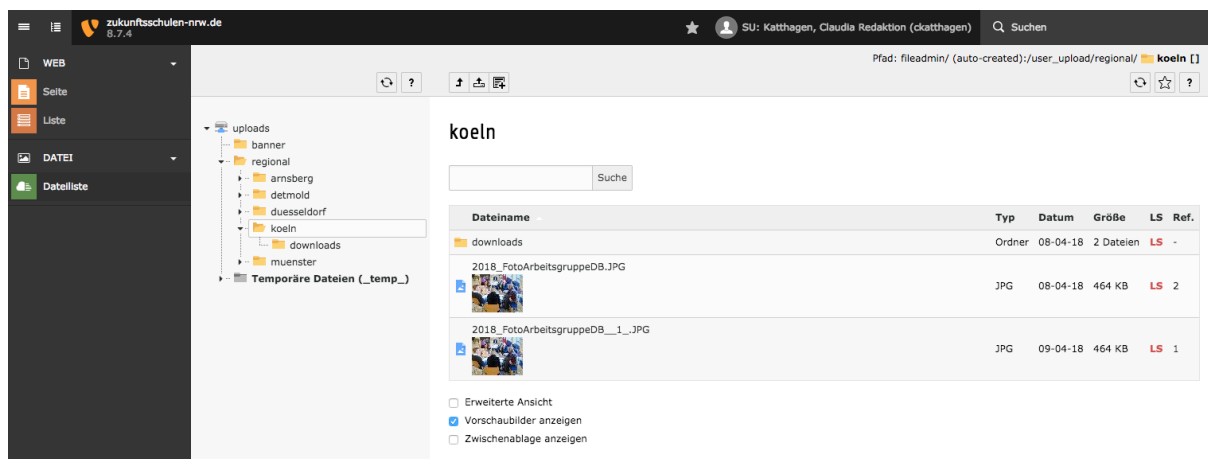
zukunftsschulen-nrw.de
8.7.4

SU: Katthagen, Claudia Redaktion (ckatthagen)

Suchen

WEB

Seite

Liste

DATEI

Dateiliste

Pfad: fileadmin/ (auto-created):/user_upload/regional/ koeln []

?

?

uploads
banner
regional
arnsberg
detmold
duesseldorf
koeln
downloads
muenster
Temporäre Dateien (_temp_)

koeln

Suche

| Dateiname | Typ | Datum | Größe | LS | Ref. |
|---|---|---|---|---|---|
| downloads | Ordner | 08-04-18 | 2 Dateien | LS | - |
| 2018_FotoArbeitsgruppeDB.JPG | JPG | 08-04-18 | 464 KB | LS | 2 |
| 2018_FotoArbeitsgruppeDB__1_.JPG | JPG | 09-04-18 | 464 KB | LS | 1 |

Erweiterte Ansicht
Vorschaubilder anzeigen
Zwischenablage anzeigen